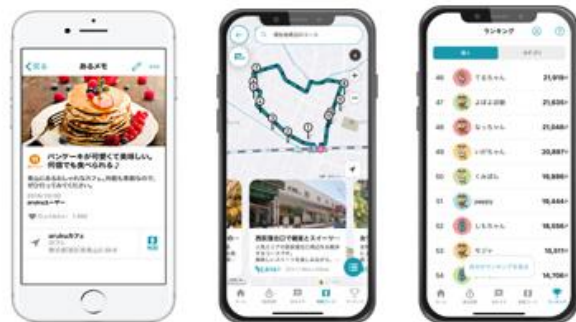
く戻る あるメモ

パンケーキが可愛くて美味しい。何個でも食べられる♪

aruku

aruku カフェ

ランキング

46 てるちゃん 21,916歩
47 よはよ部 21,635歩
48 なっちゃん 21,048歩
49 いがちゃん 20,887歩
50 こみぱに 19,886歩
51 peezy 18,444歩
52 しろちゃん 16,556歩
53 モジャ 15,015歩
54 14,706歩